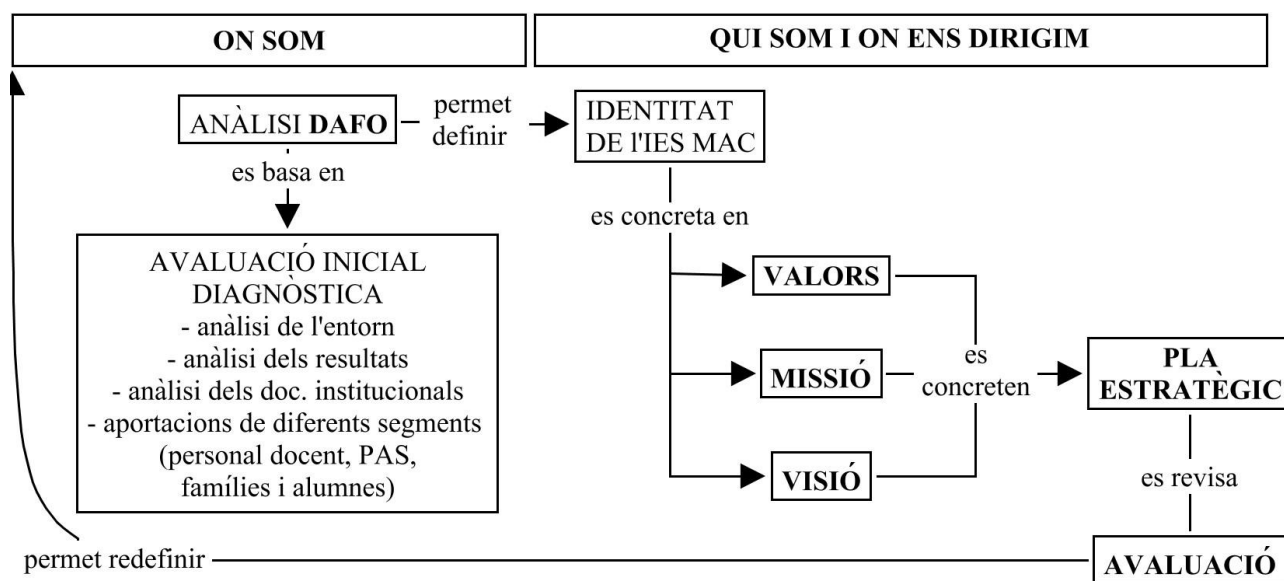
ON SOM

QUI SOM I ON ENS DIRIGIM

ANÀLISI **DAFO**

permet definir

IDENTITAT DE l'IES MAC

es basa en

AVALUACIÓ INICIAL DIAGNÒSTICA
- anàlisi de l'entorn
- anàlisi dels resultats
- anàlisi dels doc. institucionals
- aportacions de diferents segments (personal docent, PAS, famílies i alumnes)

es concreta en

**VALORS**

**MISSIÓ**

**VISIÓ**

es concreten

**PLA ESTRATÈGIC**

es revisa

**AVALUACIÓ**

permet redefinir